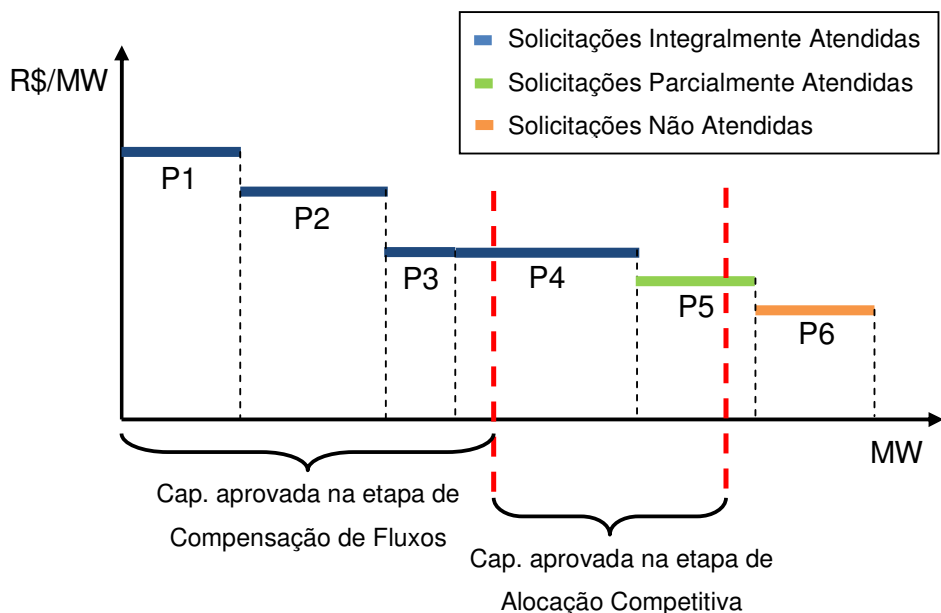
Solicitações Integralmente Atendidas
Solicitações Parcialmente Atendidas
Solicitações Não Atendidas

R$/MW

P1
P2
P3
P4
P5
P6

MW

Cap. aprovada na etapa de Compensação de Fluxos

Cap. aprovada na etapa de Alocação Competitiva